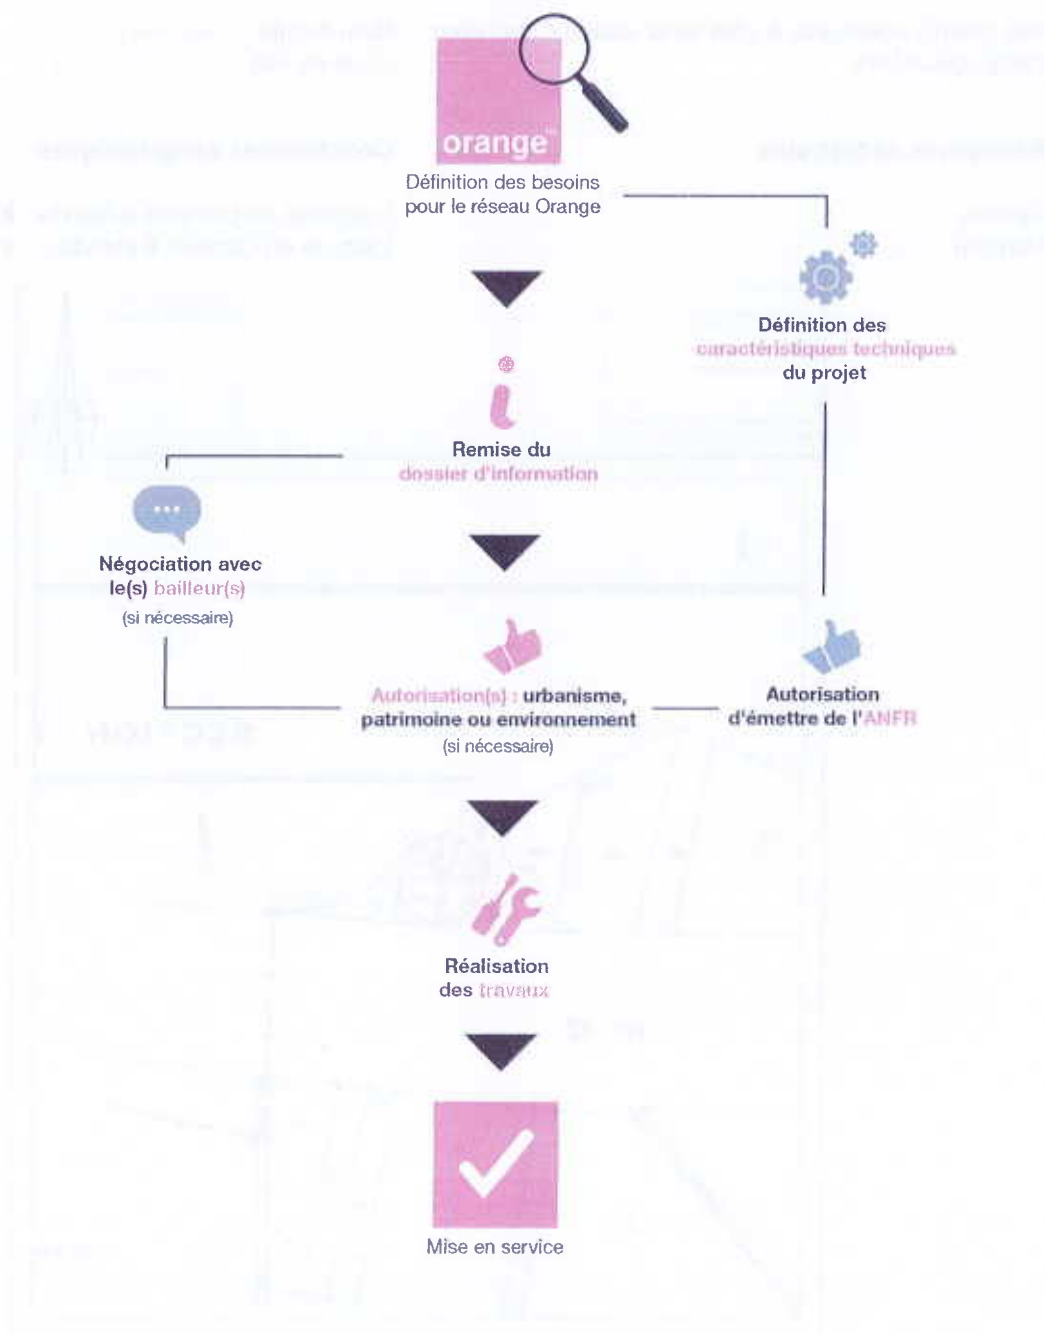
orange

Définition des besoins pour le réseau Orange

Définition des caractéristiques techniques du projet

Remise du dossier d'information

Négociation avec le(s) bailleur(s)
(si nécessaire)

Autorisation(s) : urbanisme, patrimoine ou environnement
(si nécessaire)

Autorisation d'émettre de l'ANFR

Réalisation des travaux

Mise en service